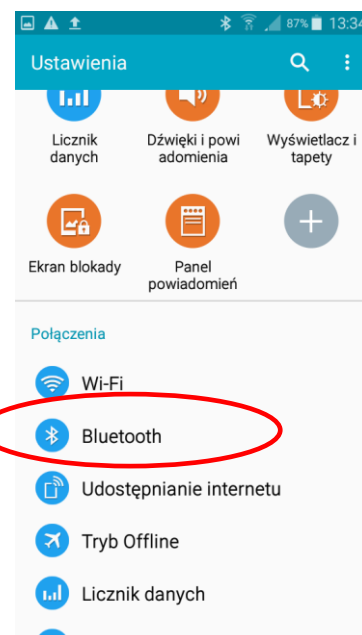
87% 13:34

Ustawienia

Licznik danych

Dźwięki i powiadomienia

Wyświetlacz i tapety

Ekran blokady

Panel powiadomień

Połączenia

Wi-Fi

Bluetooth

Udostępnianie internetu

Tryb Offline

Licznik danych